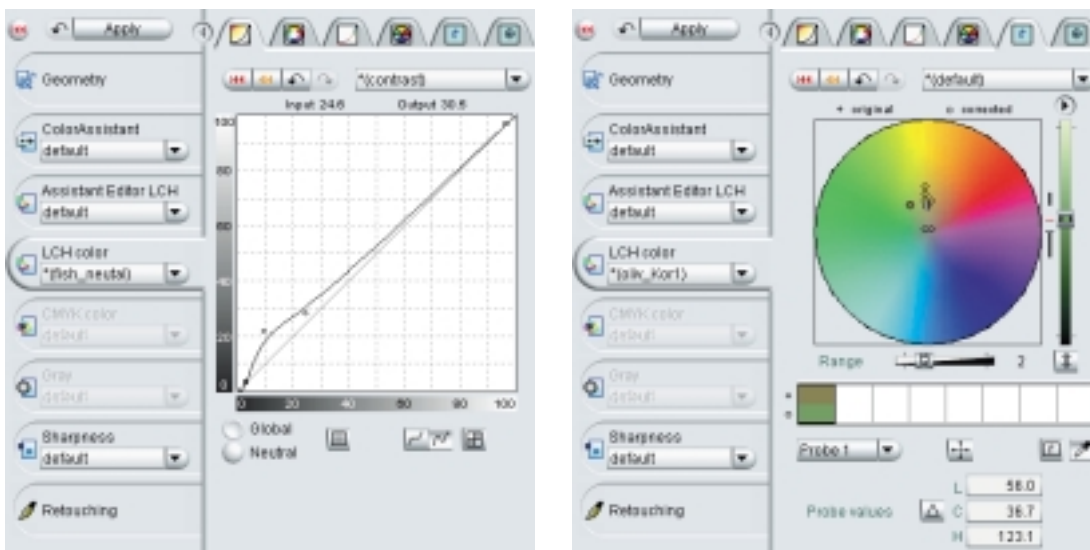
Apply

Geometry

ColorAssistant
default

Assistant Editor LCH
default

LCH color
*(fish_neutral)

CMYK color
default

Gray
default

Sharpness
default

Retouching

*(contrast)

Input 24.6 Output 30.5

100
80
60
40
20
0

0 20 40 60 80 100

Global
Neutral

Apply

Geometry

ColorAssistant
default

Assistant Editor LCH
default

LCH color
*(oliv_Kor1)

CMYK color
default

Gray
default

Sharpness
default

Retouching

*(default)

+ original o corrected

Range 2

Probe 1

Probe values

L 58.0
C 36.7
H 123.1